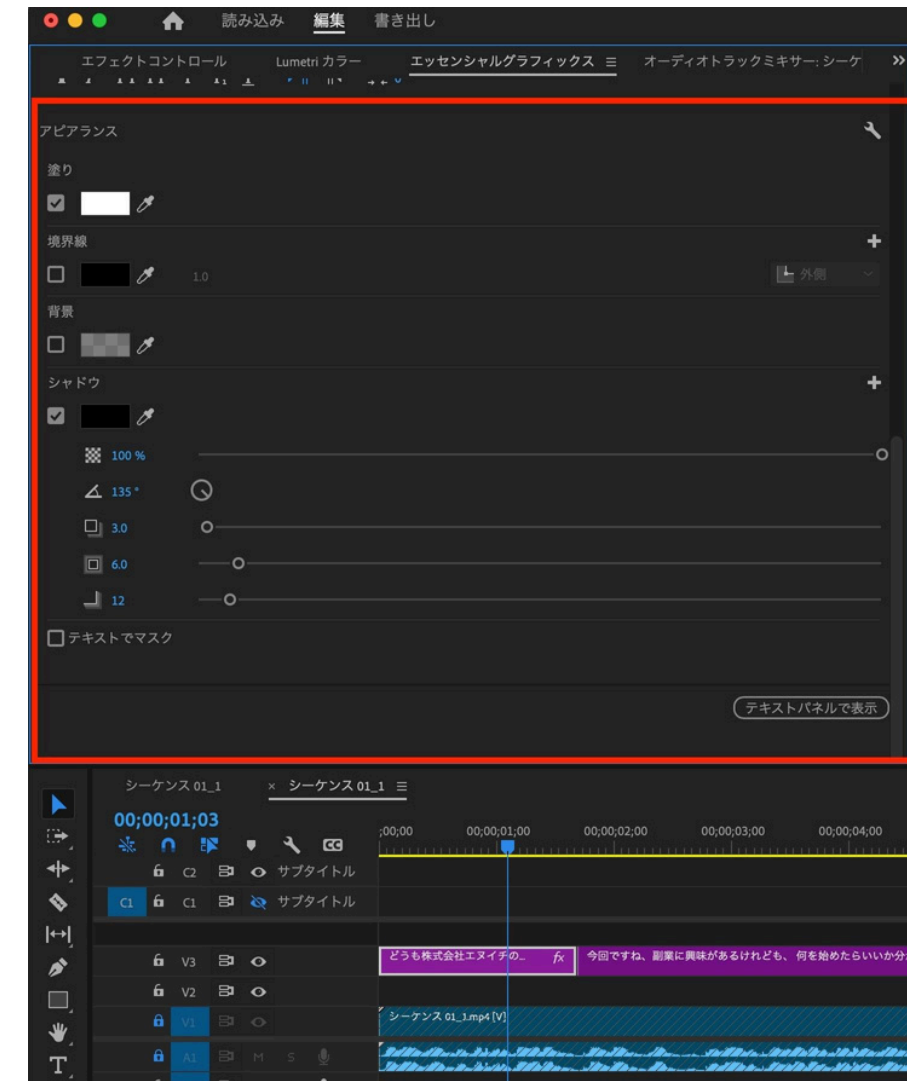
読み込み 編集 書き出し

エフェクトコントロール Lumetri カラー エッセンシャルグラフィックス ≡ オーディオトラックミキサー: シーケ »

アピアランス

塗り

境界線

1.0

外側

背景

シャドウ

100 %

135 °

3.0

6.0

12

テキストでマスク

テキストパネルで表示

シーケンス 01_1 × シーケンス 01_1 ≡

00;00;01;03

;00;00 00;00;01;00 00;00;02;00 00;00;03;00 00;00;04;00

C2 サブタイトル

C1 C1 サブタイトル

V3 どうも株式会社エヌイチの_ fx 今回ですね、副業に興味があるけれども、何を始めたらいいか分

V2

V1 シーケンス 01_1.mp4 [V]

A1 M S